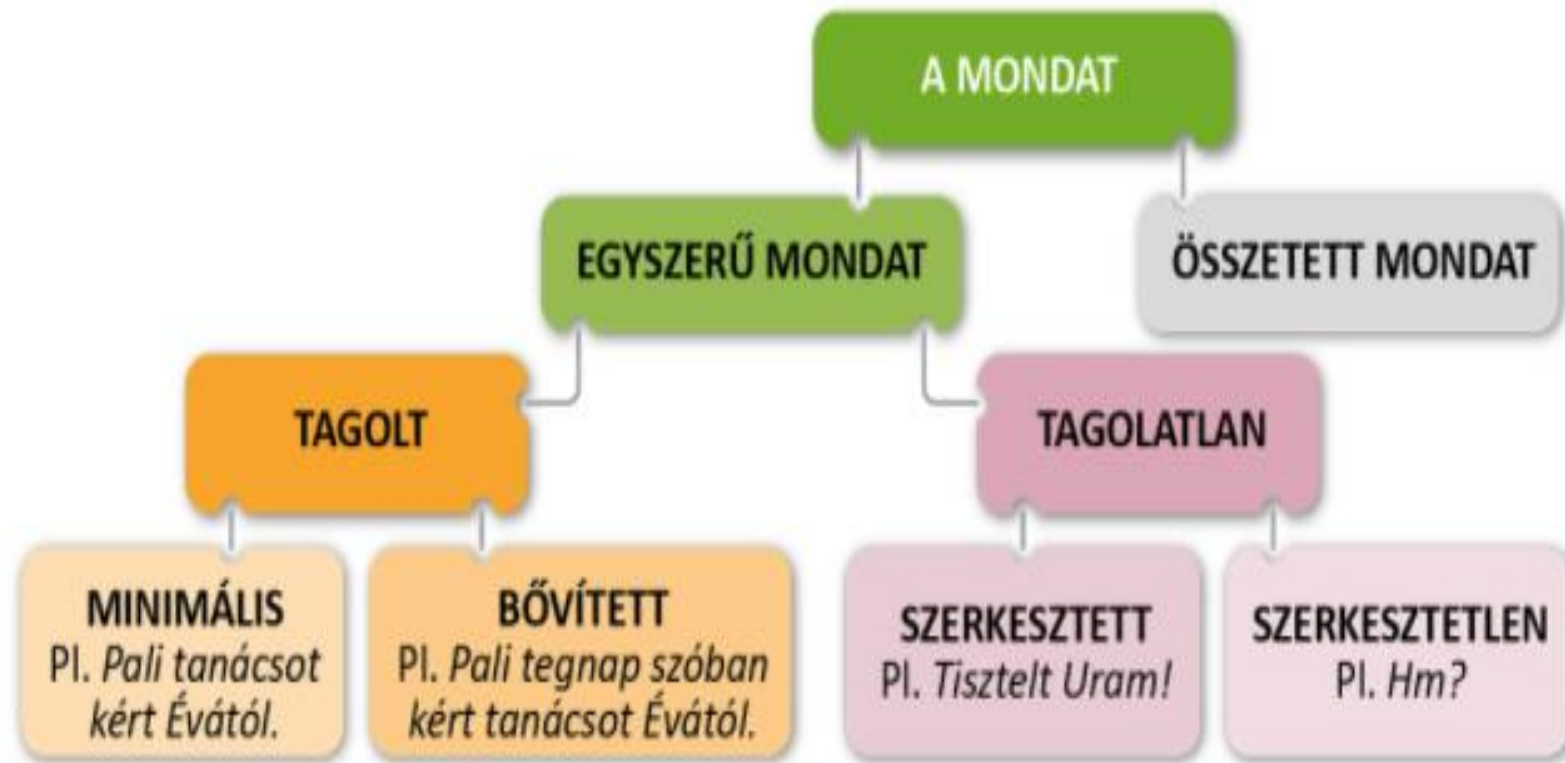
A MONDAT

EGYSZERŰ MONDAT

ÖSSZETETT MONDAT

TAGOLT

TAGOLATLAN

MINIMÁLIS
Pl. Pali tanácsot kért Évától.

BŐVÍTETT
Pl. Pali tegnap szóban kért tanácsot Évától.

SZERKESZTETT
Pl. Tisztelt Uram!

SZERKESZTETLEN
Pl. Hm?